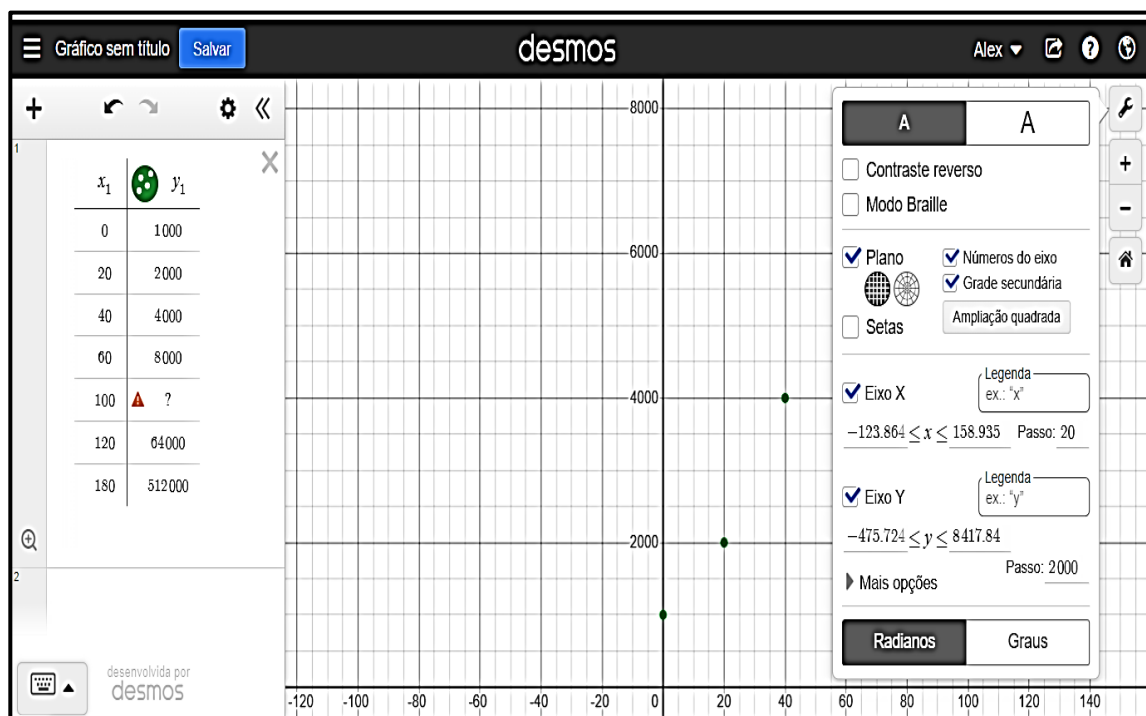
Gráfico sem título Salvar

desmos

Alex

1

| $x_1$ | $y_1$ |
|---|---|
| 0 | 1000 |
| 20 | 2000 |
| 40 | 4000 |
| 60 | 8000 |
| 100 | ? |
| 120 | 64000 |
| 180 | 512000 |

2

desenvolvida por desmos

8000

6000

4000

2000

-120 -100 -80 -60 -40 -20 0 20 40 60 80 100 120 140

A A

Contraste reverso

Modo Braille

Plano

Números do eixo

Grade secundária

Ampliação quadrada

Setas

Eixo X

Legenda

ex.: "x"

$-123.864 \leq x \leq 158.935$ Passo: 20

Eixo Y

Legenda

ex.: "y"

$-475.724 \leq y \leq 8417.84$

Passo: 2000

Mais opções

Radianos Graus